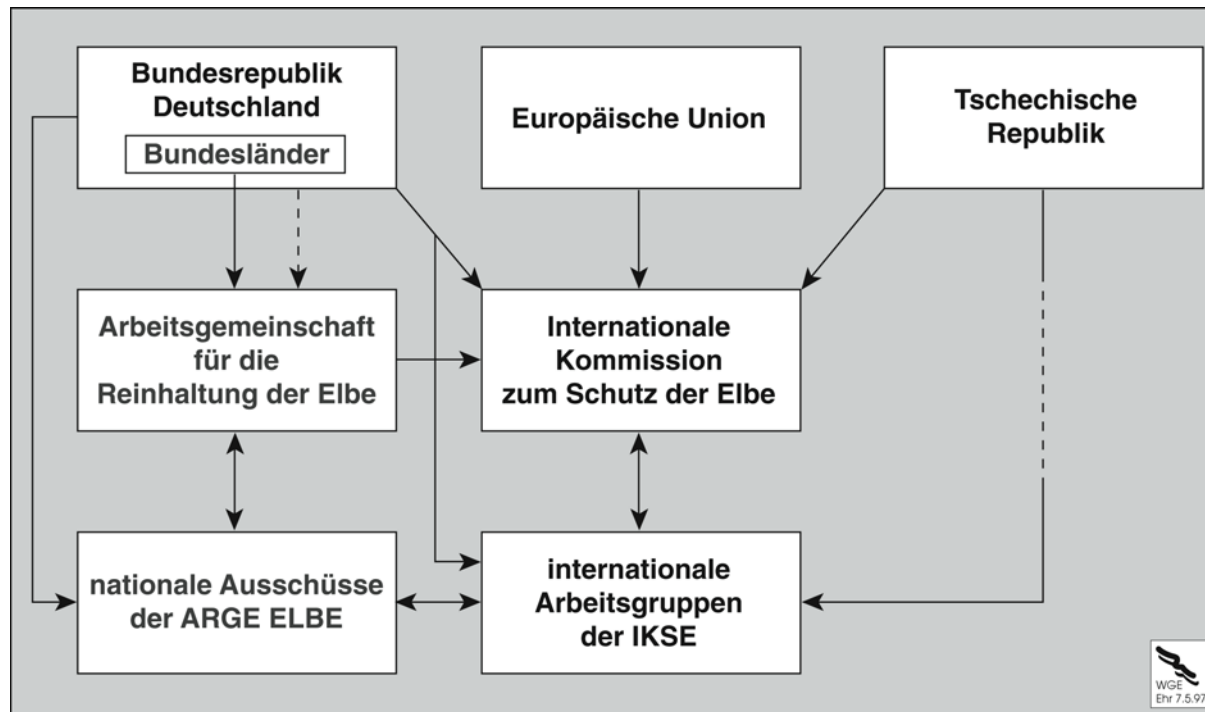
Bundesrepublik Deutschland

Bundesländer

Europäische Union

Tschechische Republik

Arbeitsgemeinschaft für die Reinhaltung der Elbe

Internationale Kommission zum Schutz der Elbe

nationale Ausschüsse der ARGE ELBE

internationale Arbeitsgruppen der IKSE

WGE
Ehr 7.5.97